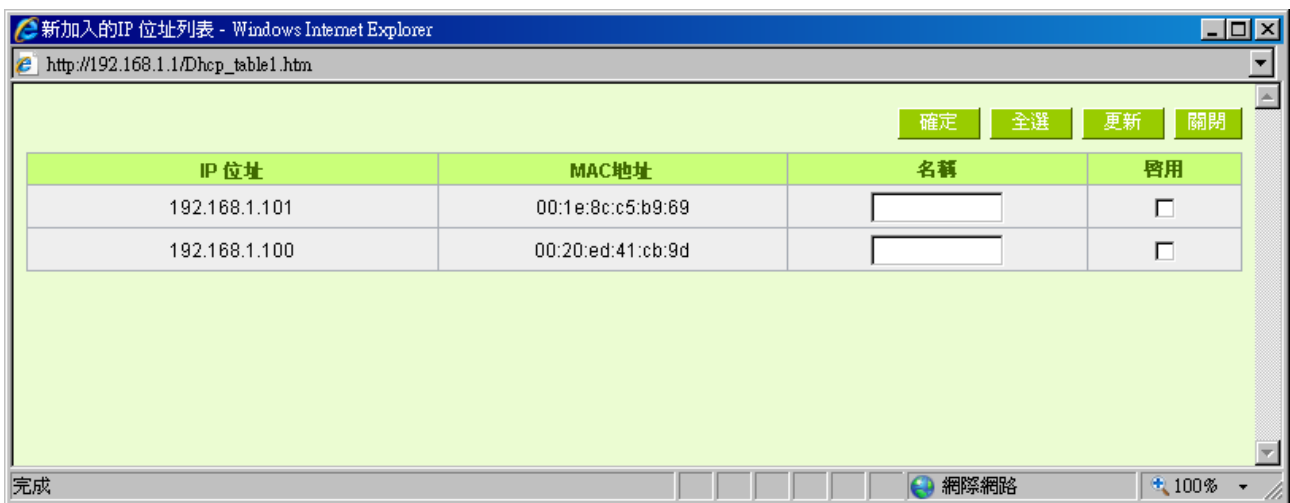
新加入的IP 位址列表 - Windows Internet Explorer

http://192.168.1.1/Dhcp_table1.htm

確定 全選 更新 關閉

| IP 位址 | MAC地址 | 名稱 | 啓用 |
|---|---|---|---|
| 192.168.1.101 | 00:1e:8c:c5:b9:69 | | |
| 192.168.1.100 | 00:20:ed:41:cb:9d | | |

完成 網際網路 100%